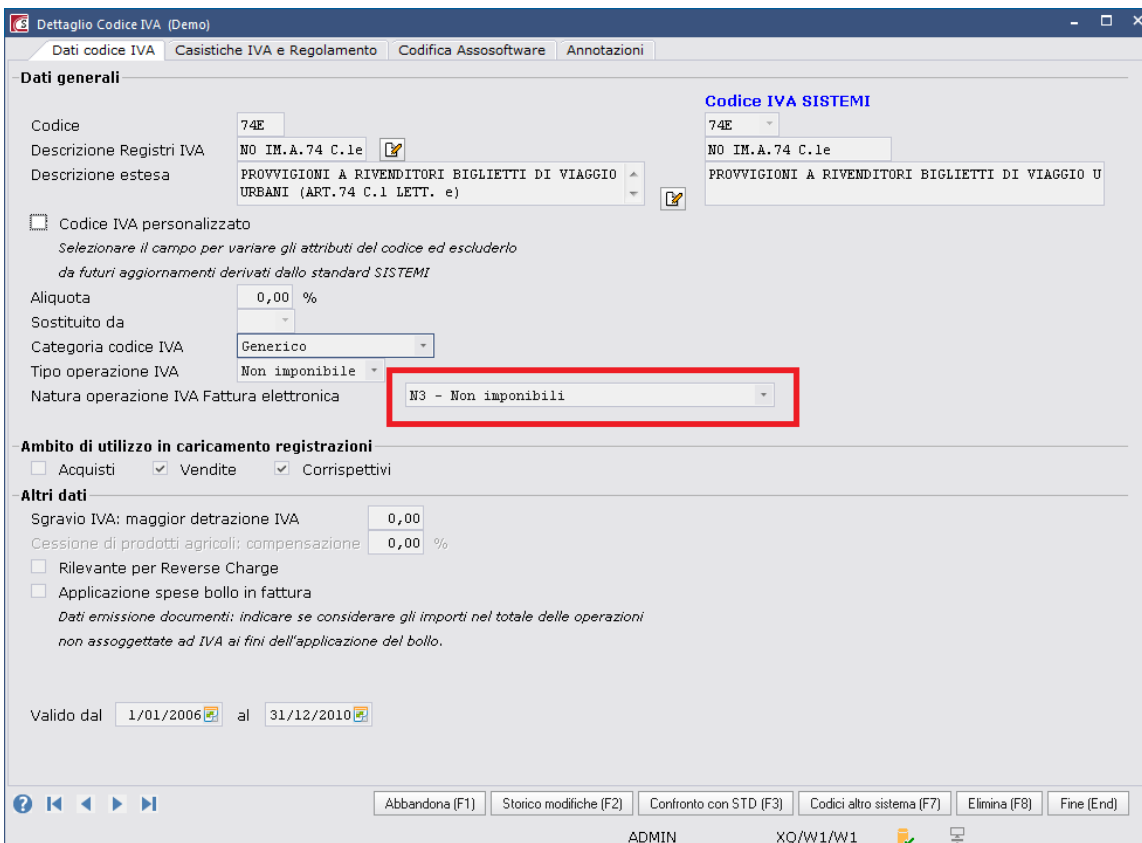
Dettaglio Codice IVA (Demo)

Dati codice IVA | Casistiche IVA e Regolamento | Codifica Assosoftware | Annotazioni

Dati generali

Codice IVA SISTEMI

Codice 74E
74E

Descrizione Registri IVA NO IM.A.74 C.le
NO IM.A.74 C.le

Descrizione estesa PROVVIGIONI A RIVENDITORI BIGLIETTI DI VIAGGIO URBANI (ART.74 C.1 LETT. e)
PROVVIGIONI A RIVENDITORI BIGLIETTI DI VIAGGIO U

Codice IVA personalizzato
Selezionare il campo per variare gli attributi del codice ed escluderlo da futuri aggiornamenti derivati dallo standard SISTEMI

Aliquota 0,00 %
Sostituito da
Categoria codice IVA Generico
Tipo operazione IVA Non imponibile
Natura operazione IVA Fattura elettronica N3 - Non imponibili

Ambito di utilizzo in caricamento registrazioni
Acquisti Vendite Corrispettivi

Altri dati
Sgravio IVA: maggior detrazione IVA 0,00
Cessione di prodotti agricoli: compensazione 0,00 %
Rilevante per Reverse Charge
Applicazione spese bollo in fattura
Dati emissione documenti: indicare se considerare gli importi nel totale delle operazioni non assoggettate ad IVA ai fini dell'applicazione del bollo.

Valido dal 1/01/2006 al 31/12/2010

Abbandona (F1) | Storico modifiche (F2) | Confronto con STD (F3) | Codici altro sistema (F7) | Elimina (F8) | Fine (End)

ADMIN XO/W1/W1